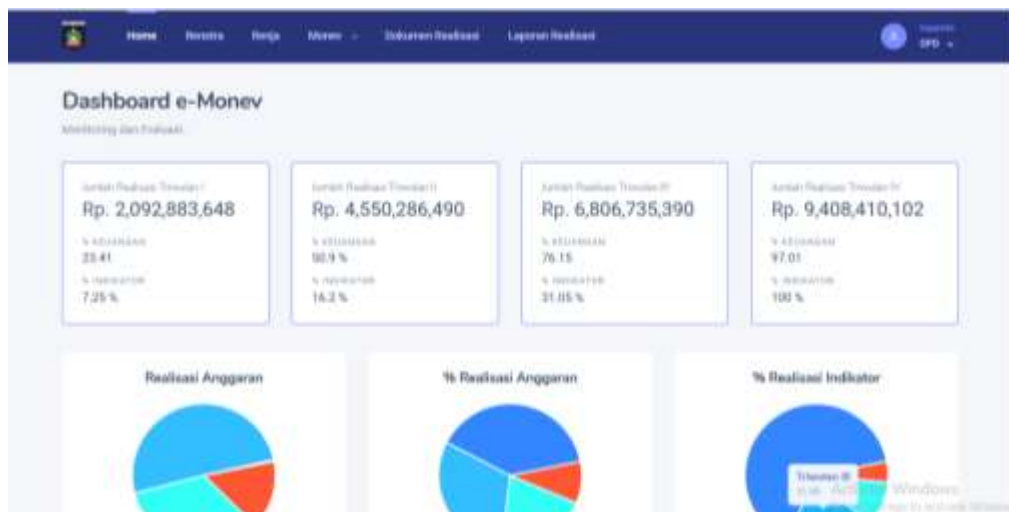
Home Renstra Renja Monev Dokumen Realisasi Laporan Realisasi

OPD

Dashboard e-Monev

Monitoring dan Evaluasi

Jumlah Realisasi Triwulan I

Rp. 2,092,883,648

% KEUANGAN

23.41

% INDIKATOR

7.25 %

Jumlah Realisasi Triwulan II

Rp. 4,550,286,490

% KEUANGAN

50.9 %

% INDIKATOR

16.2 %

Jumlah Realisasi Triwulan III

Rp. 6,806,735,390

% KEUANGAN

76.15

% INDIKATOR

31.05 %

Jumlah Realisasi Triwulan IV

Rp. 9,408,410,102

% KEUANGAN

97.01

% INDIKATOR

100 %

Realisasi Anggaran

% Realisasi Anggaran

% Realisasi Indikator

Triwulan III

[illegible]

Activate Windows

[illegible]